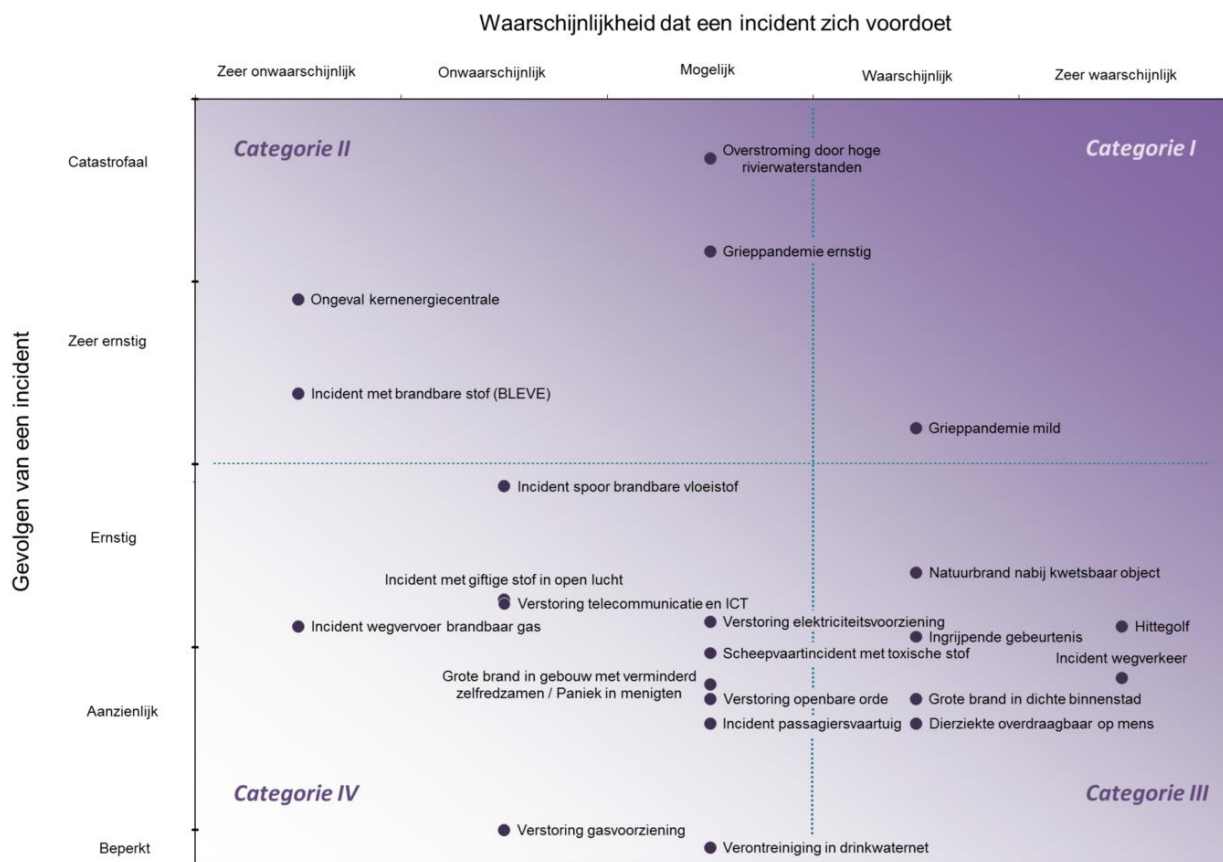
Waarschijnlijkheid dat een incident zich voordoet

Zeer onwaarschijnlijk
Onwaarschijnlijk
Mogelijk
Waarschijnlijk
Zeer waarschijnlijk

Gevolgen van een incident

Catastrofaal
Zeer ernstig
Ernstig
Aanzienlijk
Beperkt

Categorie II
Categorie I
Categorie IV
Categorie III

Overstroming door hoge rivierwaterstanden
Grieppandemie ernstig
Ongeval kernenergiecentrale
Incident met brandbare stof (BLEVE)
Grieppandemie mild
Incident spoor brandbare vloeistof
Natuurbrand nabij kwetsbaar object
Incident met giftige stof in open lucht
Verstoring telecommunicatie en ICT
Incident wegvervoer brandbaar gas
Verstoring elektriciteitsvoorziening
Ingrijpende gebeurtenis
Hittegolf
Scheepvaartincident met toxische stof
Incident wegverkeer
Grote brand in gebouw met verminderd zelfredzamen / Paniek in menigten
Verstoring openbare orde
Grote brand in dichte binnenstad
Incident passagiersvaartuig
Dierziekte overdraagbaar op mens
Verstoring gasvoorziening
Verontreiniging in drinkwaternet